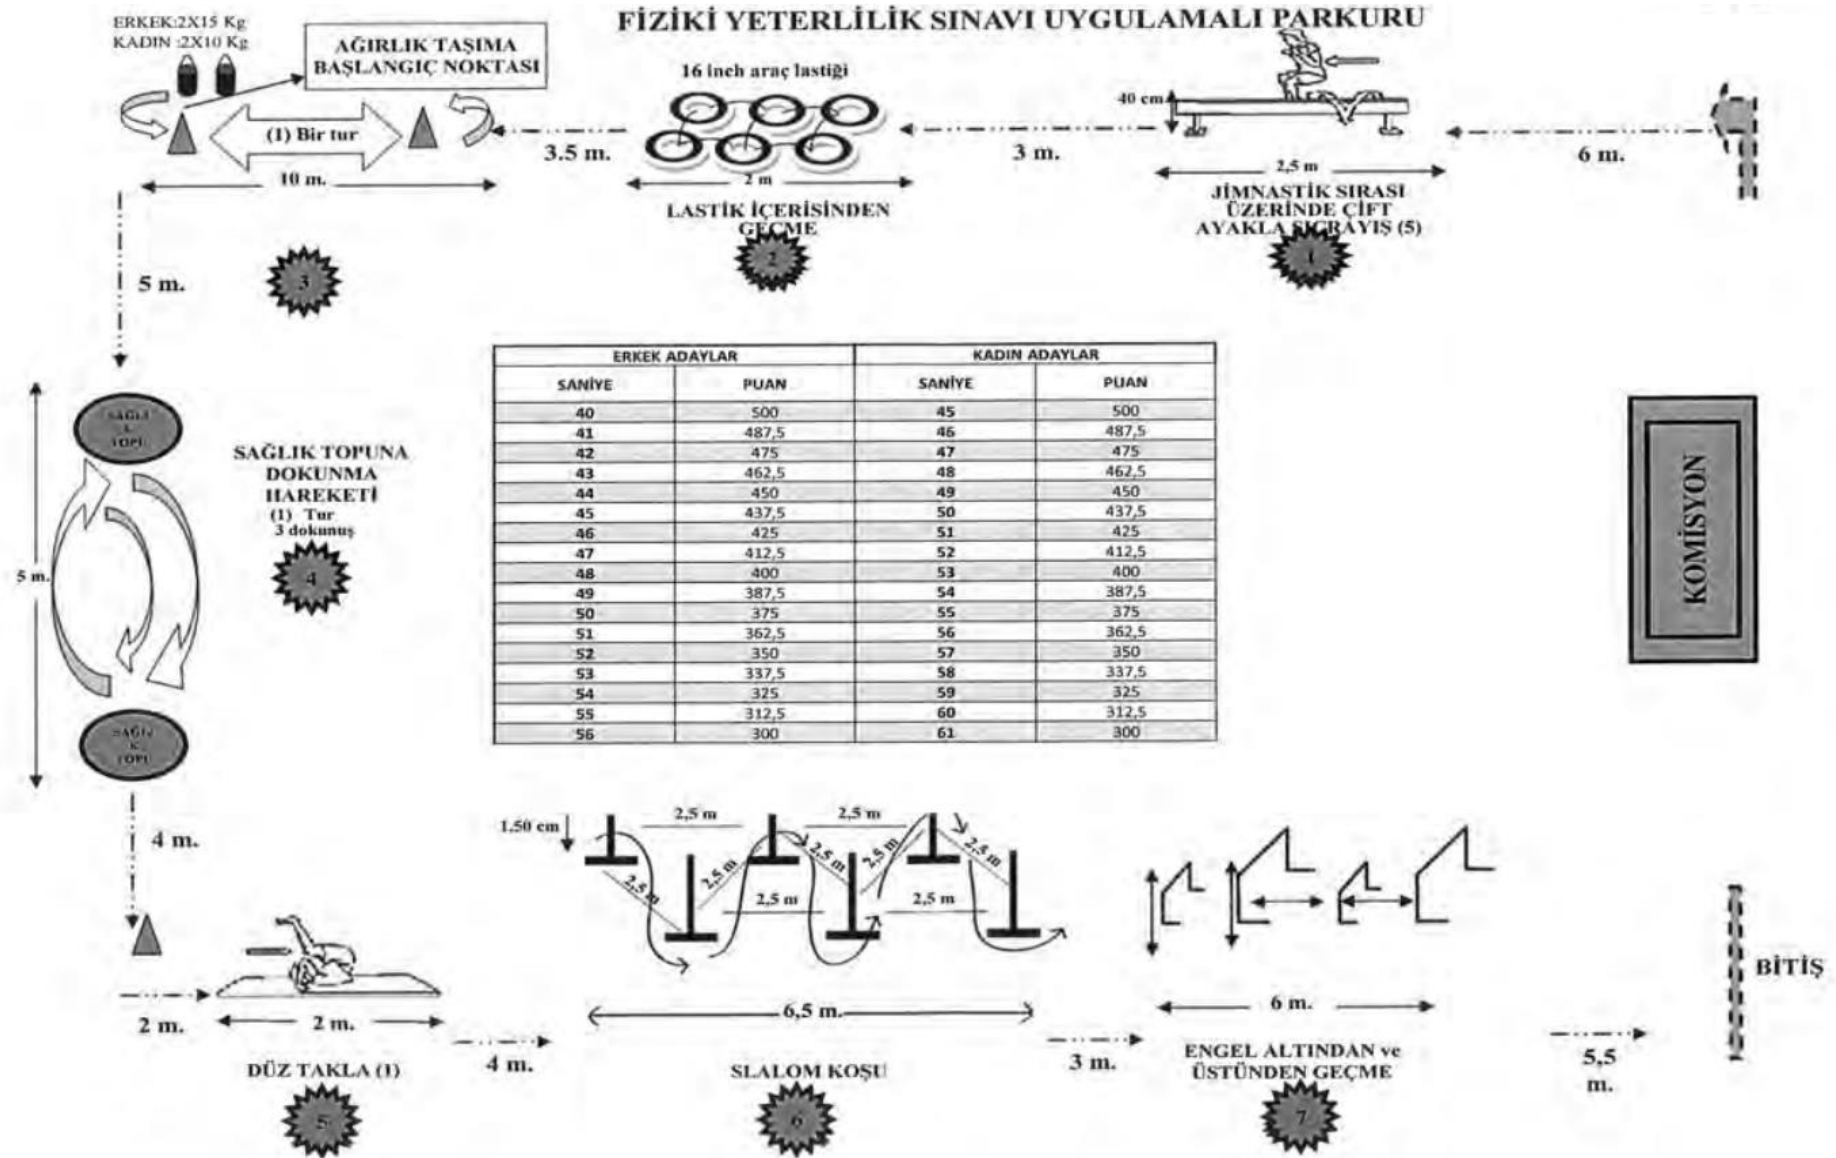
FİZİKİ YETERLİLİK SINAVI UYGULAMALI PARKURU

ERKEK:2X15 Kg
KADIN :2X10 Kg

AĞIRLIK TAŞIMA BAŞLANGIÇ NOKTASI

(1) Bir tur

10 m.

3.5 m.

16 inch araç lastiği

2 m

LASTİK İÇERİSİNDEN GEÇME

3 m.

40 cm

2,5 m

JİMNASTİK SIRASI ÜZERİNDE ÇİFT AYAKLA SIÇRAYIŞ (5)

6 m.

3

2

1

5 m.

SAĞLIK TOPU

SAĞLIK TOPUNA DOKUNMA HAREKETİ
(1) Tur
3 dokunuş

4

5 m.

SAĞLIK TOPU

| ERKEK ADAYLAR | | KADIN ADAYLAR | |
|---|---|---|---|
| SANİYE | PUAN | SANİYE | PUAN |
| 40 | 500 | 45 | 500 |
| 41 | 487,5 | 46 | 487,5 |
| 42 | 475 | 47 | 475 |
| 43 | 462,5 | 48 | 462,5 |
| 44 | 450 | 49 | 450 |
| 45 | 437,5 | 50 | 437,5 |
| 46 | 425 | 51 | 425 |
| 47 | 412,5 | 52 | 412,5 |
| 48 | 400 | 53 | 400 |
| 49 | 387,5 | 54 | 387,5 |
| 50 | 375 | 55 | 375 |
| 51 | 362,5 | 56 | 362,5 |
| 52 | 350 | 57 | 350 |
| 53 | 337,5 | 58 | 337,5 |
| 54 | 325 | 59 | 325 |
| 55 | 312,5 | 60 | 312,5 |
| 56 | 300 | 61 | 300 |

KOMİSYON

4 m.

1,50 cm

2,5 m
2,5 m
2,5 m
2,5 m
2,5 m
2,5 m
2,5 m
2,5 m
2,5 m
2,5 m

2 m.

2 m.

DÜZ TAKLA (1)

5

4 m.

6,5 m.

SLALOM KOŞU

6

3 m.

6 m.

ENGEL ALTINDAN ve ÜSTÜNDEN GEÇME

7

5,5 m.

BİTİŞ